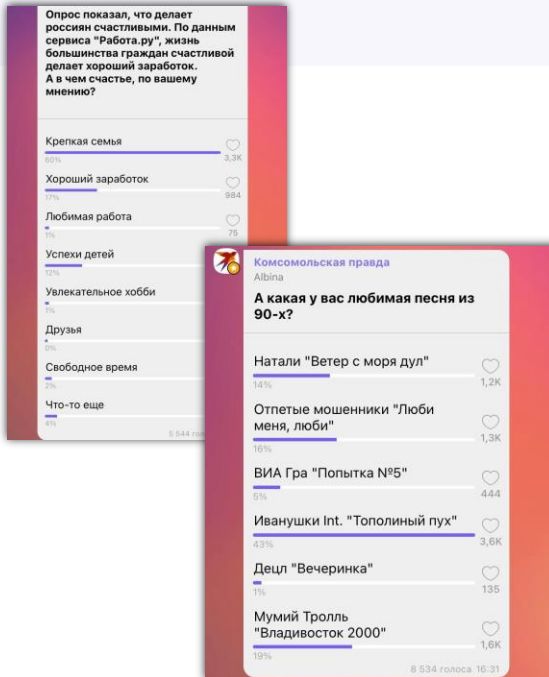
Опрос показал, что делает россиян счастливыми. По данным сервиса "Работа.ру", жизнь большинства граждан счастливой делает хороший заработок.
А в чем счастье, по вашему мнению?

Крепкая семья
60%
3,3K

Хороший заработок
17%
984

Любимая работа
1%
75

Успехи детей
12%

Увлекательное хобби
1%

Друзья
0%

Свободное время
3%

Что-то еще
4%

5 544 голоса

Комсомольская правда
Albina

А какая у вас любимая песня из 90-х?

Натали "Ветер с моря дул"
14%
1,2K

Отпетые мошенники "Люби меня, люби"
16%
1,3K

ВИА Гра "Попытка №5"
5%
444

Иванушки Int. "Тополиный пух"
43%
3,6K

Децл "Вечеринка"
1%
135

Мумий Тролль "Владивосток 2000"
19%
1,6K

8 534 голоса 16:31